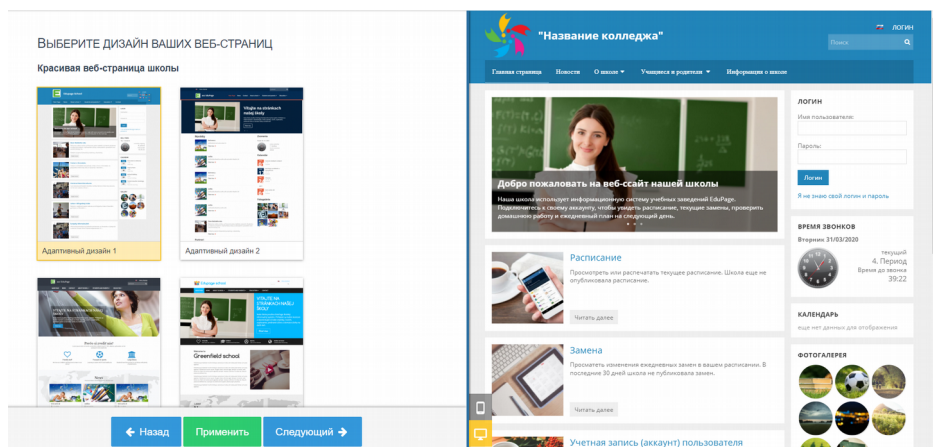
ВЫБЕРИТЕ ДИЗАЙН ВАШИХ ВЕБ-СТРАНИЦ

Красивая веб-страница школы

Адаптивный дизайн 1

Адаптивный дизайн 2

Greenfield school

← Назад

Применить

Следующий →

"Название колледжа"

ЛОГИН

Поиск

Главная страница

Новости

О школе ▾

Учащиеся и родители ▾

Информация о школе

Добро пожаловать на веб-ссайт нашей школы

Наша школа использует информационную систему учебных заведений EduPage. Подключитесь к своему аккаунту, чтобы увидеть расписание, текущие замены, проверить домашнюю работу и ежедневный план на следующий день.

ЛОГИН

Имя пользователя:

Пароль:

Логин

Я не знаю свой логин и пароль

ВРЕМЯ ЗВОНКОВ

Вторник 31/03/2020

текущий

4. Период

Время до звонка

39:22

КАЛЕНДАРЬ

еще нет данных для отображения

ФОТОГАЛЕРЕЯ

Расписание

Просмотреть или распечатать текущее расписание. Школа еще не опубликовала расписание.

Читать далее

Замена

Просматеть изменения ежедневных замен в вашем расписании. В последние 30 дней школа не публиковала замен.

Читать далее

Учетная запись (аккаунт) пользователя